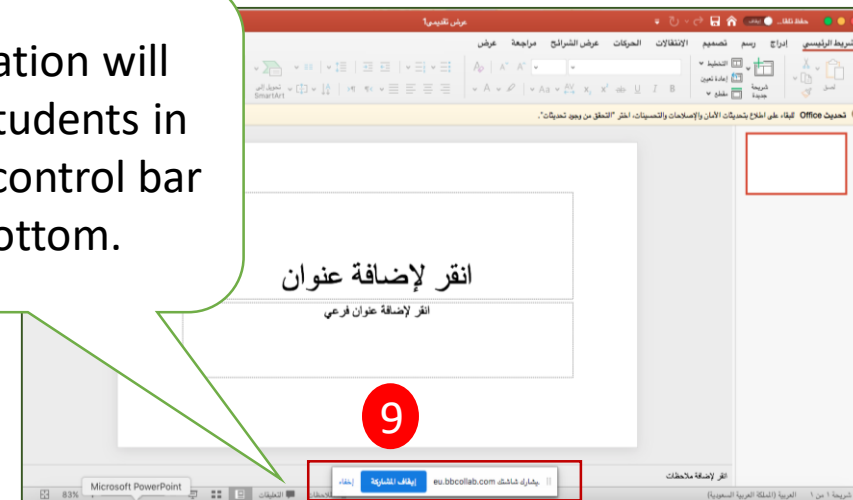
ation will
tudents in
control bar
ottom.

عرض تقديمي1

حفظ تلقائي

الشريط الرئيسي إدراج رسم تصميم الانتقالات الحركات عرض الشرائح مراجعة عرض

لصق

شريحة جديدة

التخطيط

إعادة تعيين

مقطع

تحويل إلى SmartArt

تحديث Office للبقاء على اطلاع بتحديثات الأمان والإصلاحات والتحسينات، اختر "التحقق من وجود تحديثات".

انقر لإضافة عنوان

انقر لإضافة عنوان فرعي

انقر لإضافة ملاحظات

9

يشارك شاشتك eu.bbcollab.com

إيقاف المشاركة

إخفاء

الشريحة 1 من 1 العربية (المملكة العربية السعودية)

الملاحظات التعليقات

83%

Microsoft PowerPoint